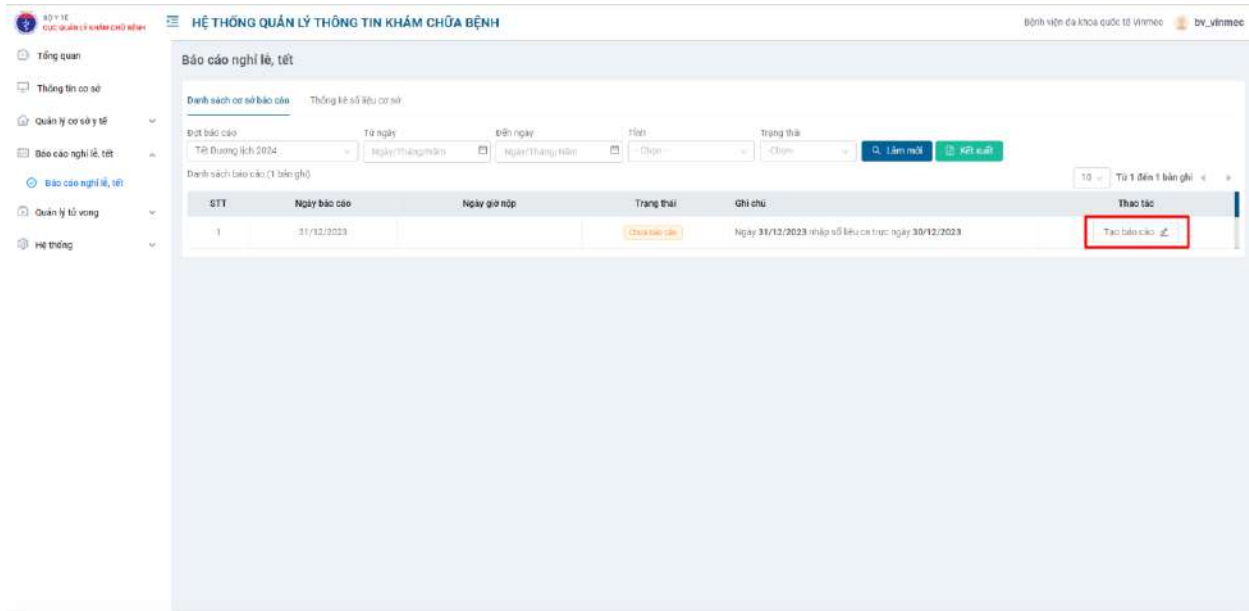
BỘ Y TẾ
CỤC QUẢN LÝ KHÁM CHỮA BỆNH

HỆ THỐNG QUẢN LÝ THÔNG TIN KHÁM CHỮA BỆNH

Bệnh viện đa khoa quốc tế Vinmec bv_vinmec

Tổng quan
Thông tin cơ sở
Quản lý cơ sở y tế
Báo cáo nghỉ lễ, tết
Báo cáo nghỉ lễ, tết
Quản lý tử vong
Hệ thống

Báo cáo nghỉ lễ, tết

Danh sách cơ sở báo cáo
Thống kê số liệu cơ sở

Đợt báo cáo
Tết Dương lịch 2024
Từ ngày
Ngày/Tháng/Năm
Đến ngày
Ngày/Tháng/Năm
Tỉnh
Chọn
Trạng thái
Chọn
Làm mới
Kết xuất

Danh sách báo cáo (1 bản ghi)

10 Từ 1 đến 1 bản ghi

| STT | Ngày báo cáo | Ngày giờ nộp | Trạng thái | Ghi chú | Thao tác |
|---|---|---|---|---|---|
| 1 | 31/12/2023 | | Chưa báo cáo | Ngày 31/12/2023 nhập số liệu ca trực ngày 30/12/2023 | Tạo báo cáo |